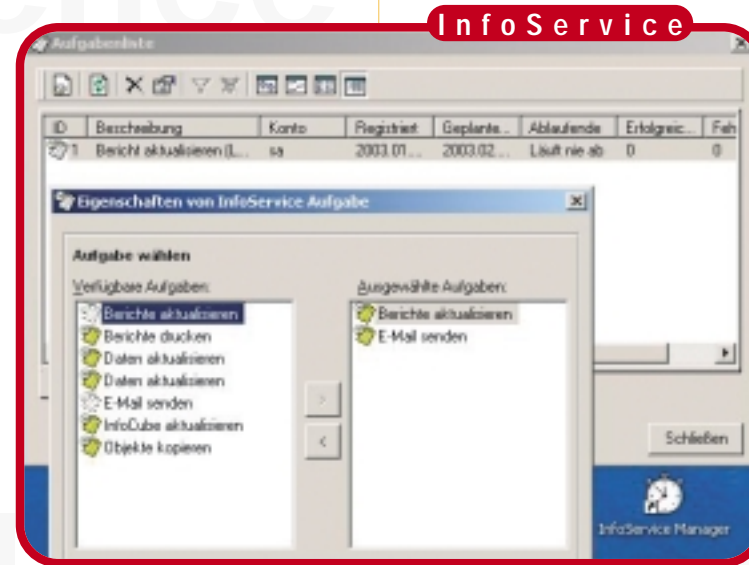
InfoService

Aufgabenliste

| ID | Beschreibung | Konto | Registriert | Geplante... | Ablaufende | Erfolgreic... | Feh |
|---|---|---|---|---|---|---|---|
| 1 | Bericht aktualisieren (L... | sa | 2003.01... | 2003.02... | Läuft nie ab | 0 | 0 |

Eigenschaften von InfoService Aufgabe

Aufgabe wählen

Verfügbare Aufgaben:

Berichte aktualisieren
Berichte drucken
Daten aktualisieren
Daten aktualisieren
E-Mail senden
InfoCube aktualisieren
Objekte kopieren

Ausgewählte Aufgaben:

Berichte aktualisieren
E-Mail senden

>
<

Schließen

InfoService Manager